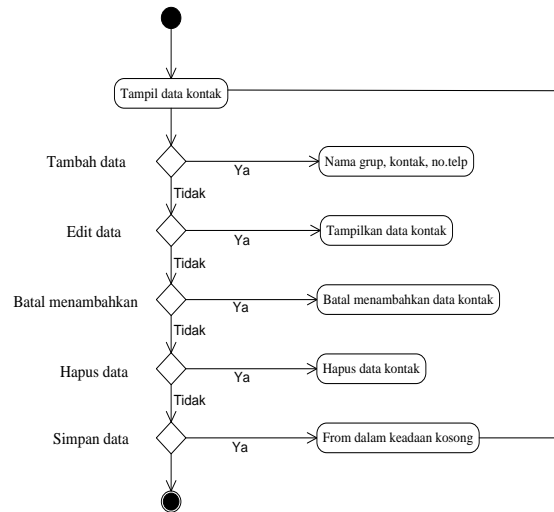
Tampil data kontak

Tambah data

Ya

Nama grup, kontak, no.telp

Tidak

Edit data

Ya

Tampilkan data kontak

Tidak

Batal menambahkan

Ya

Batal menambahkan data kontak

Tidak

Hapus data

Ya

Hapus data kontak

Tidak

Simpan data

Ya

From dalam keadaan kosong